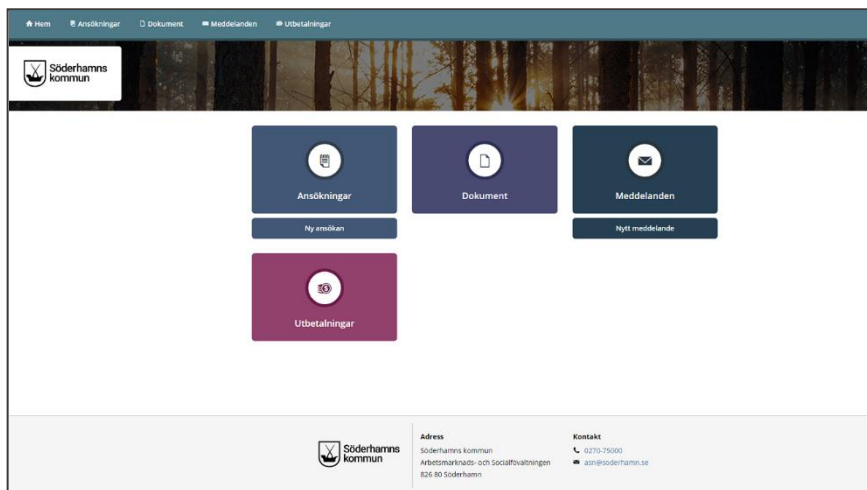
Hem Ansökningar Dokument Meddelanden Utbetalningar

Söderhamns kommun

Ansökningar

Ny ansökan

Dokument

Meddelanden

Nytt meddelande

Utbetalningar

Söderhamns kommun

Adress
Söderhamns kommun
Arbetsmarknads- och Socialförvaltningen
826 80 Söderhamn

Kontakt
0270-75000
asn@soderhamn.se